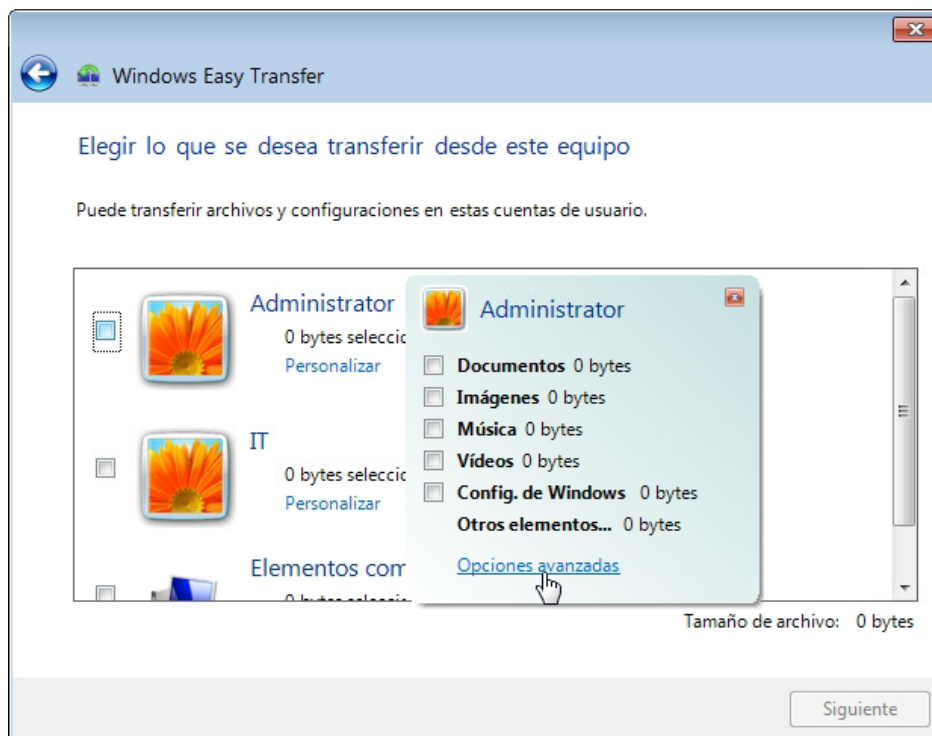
Windows Easy Transfer

Elegir lo que se desea transferir desde este equipo

Puede transferir archivos y configuraciones en estas cuentas de usuario.

Administrator
0 bytes seleccio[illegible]
Personalizar

IT
0 bytes seleccio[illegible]
Personalizar

Elementos com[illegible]

Administrator
Documentos 0 bytes
Imágenes 0 bytes
Música 0 bytes
Vídeos 0 bytes
Config. de Windows 0 bytes
Otros elementos... 0 bytes
Opciones avanzadas

Tamaño de archivo: 0 bytes

Siguiente